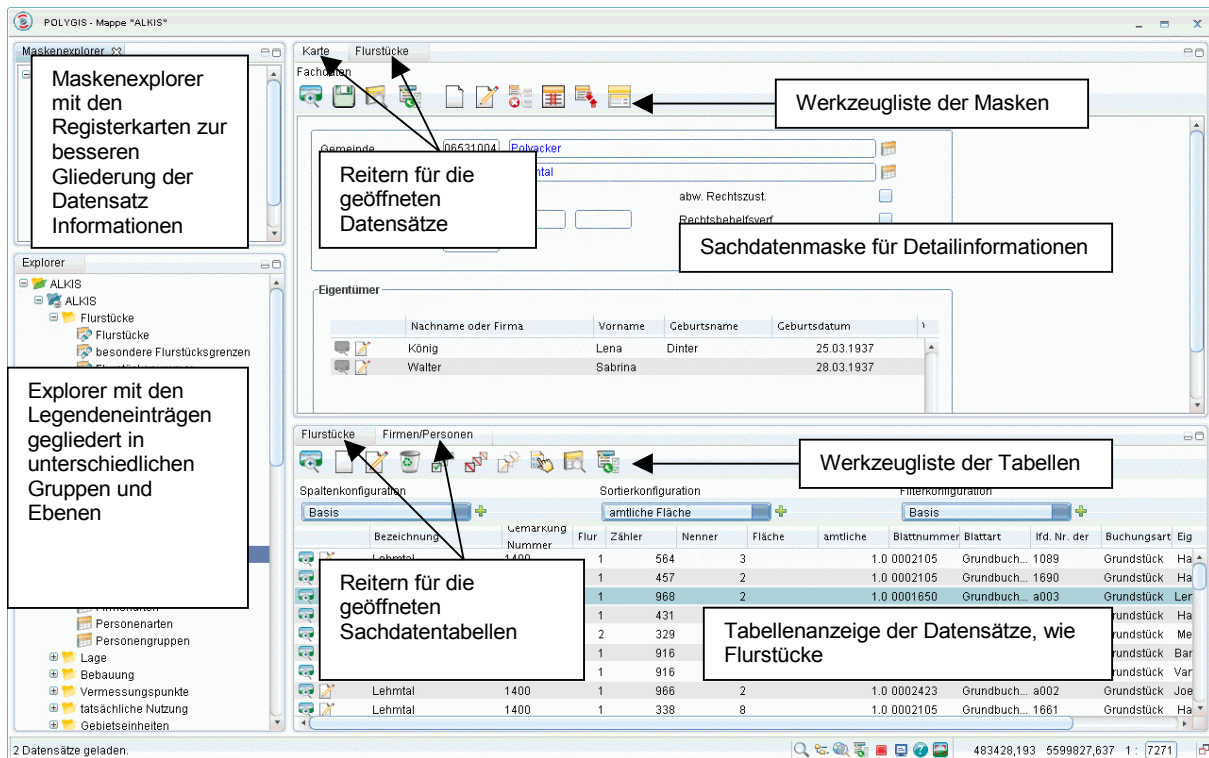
POLYGIS - Mappe "ALKIS"

Maskenexplorer

Maskenexplorer mit den Registerkarten zur besseren Gliederung der Datensatz Informationen

Karte | Flurstücke

Fachdaten

Werkzeugliste der Masken

Gemeinde 06531004 Polyacker

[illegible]ntal

Reitern für die geöffneten Datensätze

abw. Rechtszust.

Rechtsbehelfsverf.

Sachdatenmaske für Detailinformationen

Eigentümer

| Nachname oder Firma | Vorname | Geburtsname | Geburtsdatum |
|---|---|---|---|
| König | Lena | Dinter | 25.03.1937 |
| Walter | Sabrina | | 28.03.1937 |

Explorer

ALKIS
ALKIS
Flurstücke
Flurstücke
besondere Flurstücksgrenzen

Explorer mit den Legendeneinträgen gegliedert in unterschiedlichen Gruppen und Ebenen

Personenarten
Personengruppen
Lage
Bebauung
Vermessungspunkte
tatsächliche Nutzung
Gebietseinheiten

Flurstücke | Firmen/Personen

Werkzeugliste der Tabellen

Spaltenkonfiguration
Basis
Sortierkonfiguration
amtliche Fläche
Filterkonfiguration
Basis

| Bezeichnung | Gemarkung Nummer | Flur | Zähler | Nenner | Fläche | amtliche | Blattnummer | Blattart | lfd. Nr. der | Buchungsart | Eig |
|---|---|---|---|---|---|---|---|---|---|---|---|
| Lehmtal | 1400 | 1 | 564 | 3 | | 1.0 | 0002105 | Grundbuch... | 1089 | Grundstück | Ha |
| | | 1 | 457 | 2 | | 1.0 | 0002105 | Grundbuch... | 1690 | Grundstück | Ha |
| | | 1 | 968 | 2 | | 1.0 | 0001650 | Grundbuch... | a003 | Grundstück | Ler |
| | | 1 | 431 | | | | | | | undstück | Ha |
| | | 2 | 329 | | | | | | | undstück | Me |
| | | 1 | 916 | | | | | | | undstück | Bar |
| | | 1 | 916 | | | | | | | undstück | Var |
| Lehmtal | 1400 | 1 | 966 | 2 | | 1.0 | 0002423 | Grundbuch... | a002 | Grundstück | Joe |
| Lehmtal | 1400 | 1 | 338 | 8 | | 1.0 | 0002105 | Grundbuch... | 1661 | Grundstück | Ha |

Reitern für die geöffneten Sachdatentabellen

Tabellenanzeige der Datensätze, wie Flurstücke

2 Datensätze geladen.

483428,193 5599827,637 1 : 7271